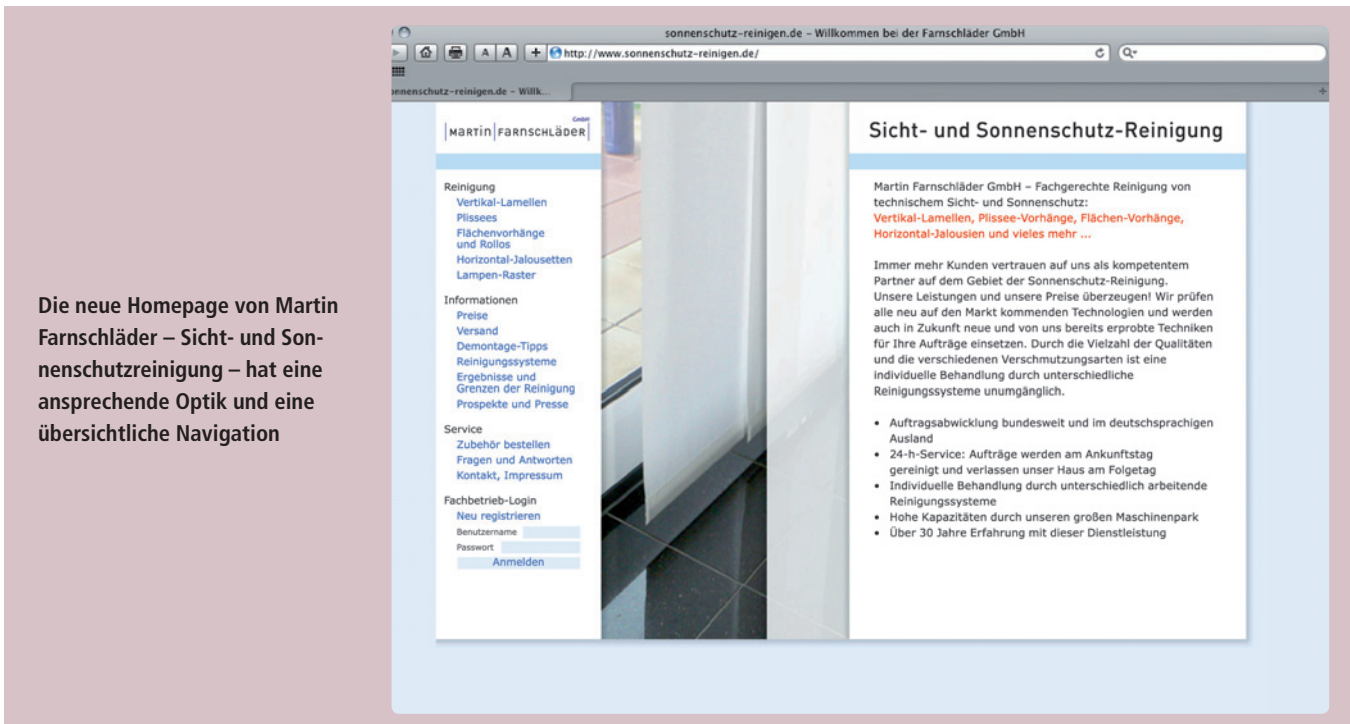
Die neue Homepage von Martin Farnschläder – Sicht- und Sonnenschutzreinigung – hat eine ansprechende Optik und eine übersichtliche Navigation

sonnenschutz-reinigen.de – Willkommen bei der Farnschläder GmbH

A A + http://www.sonnenschutz-reinigen.de/

C Q

nnenschutz-reinigen.de – Willk...

MARTIN FARNSCHLÄDER GmbH

Reinigung
Vertikal-Lamellen
Plissees
Flächenvorhänge und Rollos
Horizontal-Jalousetten
Lampen-Raster

Informationen
Preise
Versand
Demontage-Tipps
Reinigungssysteme
Ergebnisse und Grenzen der Reinigung
Prospekte und Presse

Service
Zubehör bestellen
Fragen und Antworten
Kontakt, Impressum

Fachbetrieb-Login
Neu registrieren
Benutzername
Passwort
Anmelden

Sicht- und Sonnenschutz-Reinigung

Martin Farnschläder GmbH – Fachgerechte Reinigung von technischem Sicht- und Sonnenschutz:
Vertikal-Lamellen, Plissee-Vorhänge, Flächen-Vorhänge, Horizontal-Jalousien und vieles mehr ...

Immer mehr Kunden vertrauen auf uns als kompetentem Partner auf dem Gebiet der Sonnenschutz-Reinigung. Unsere Leistungen und unsere Preise überzeugen! Wir prüfen alle neu auf den Markt kommenden Technologien und werden auch in Zukunft neue und von uns bereits erprobte Techniken für Ihre Aufträge einsetzen. Durch die Vielzahl der Qualitäten und die verschiedenen Verschmutzungsarten ist eine individuelle Behandlung durch unterschiedliche Reinigungssysteme unumgänglich.

• Auftragsabwicklung bundesweit und im deutschsprachigen Ausland
• 24-h-Service: Aufträge werden am Ankunftstag gereinigt und verlassen unser Haus am Folgetag
• Individuelle Behandlung durch unterschiedlich arbeitende Reinigungssysteme
• Hohe Kapazitäten durch unseren großen Maschinenpark
• Über 30 Jahre Erfahrung mit dieser Dienstleistung